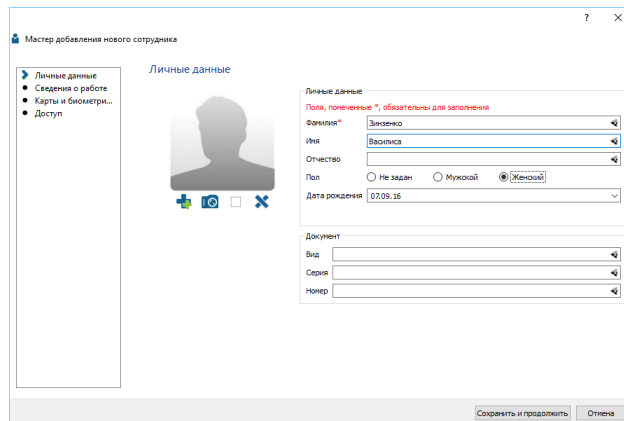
? ✕

Мастер добавления нового сотрудника

Личные данные
Сведения о работе
Карты и биометри...
Доступ

Личные данные

Личные данные
Поля, помеченные *, обязательны для заполнения
Фамилия* Зинзенко
Имя Василиса
Отчество
Пол Не задан Мужской Женский
Дата рождения 07.09.16

Документ
Вид
Серия
Номер

Сохранить и продолжить Отмена